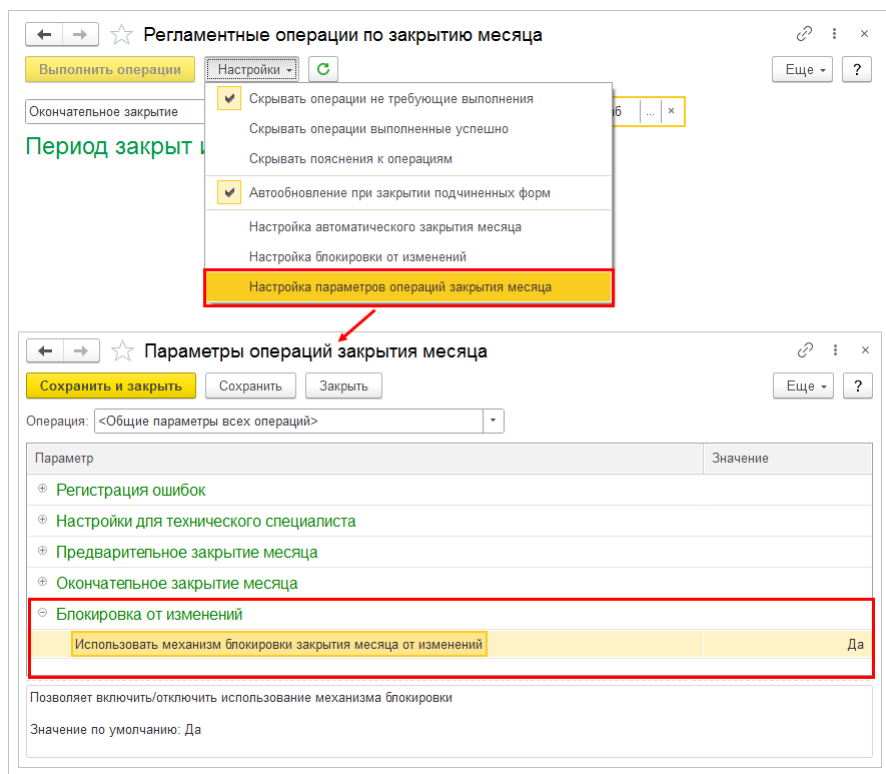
Регламентные операции по закрытию месяца

Выполнить операции
Настройки
Еще
?

Окончательное закрытие
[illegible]б ... ×

Период закрыт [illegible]

Скрывать операции не требующие выполнения
Скрывать операции выполненные успешно
Скрывать пояснения к операциям
Автообновление при закрытии подчиненных форм
Настройка автоматического закрытия месяца
Настройка блокировки от изменений
Настройка параметров операций закрытия месяца

Параметры операций закрытия месяца

Сохранить и закрыть
Сохранить
Закрыть
Еще
?

Операция: <Общие параметры всех операций>

| Параметр | Значение |
|---|---|
| Регистрация ошибок | |
| Настройки для технического специалиста | |
| Предварительное закрытие месяца | |
| Окончательное закрытие месяца | |
| Блокировка от изменений | |
| Использовать механизм блокировки закрытия месяца от изменений | Да |

Позволяет включить/отключить использование механизма блокировки

Значение по умолчанию: Да